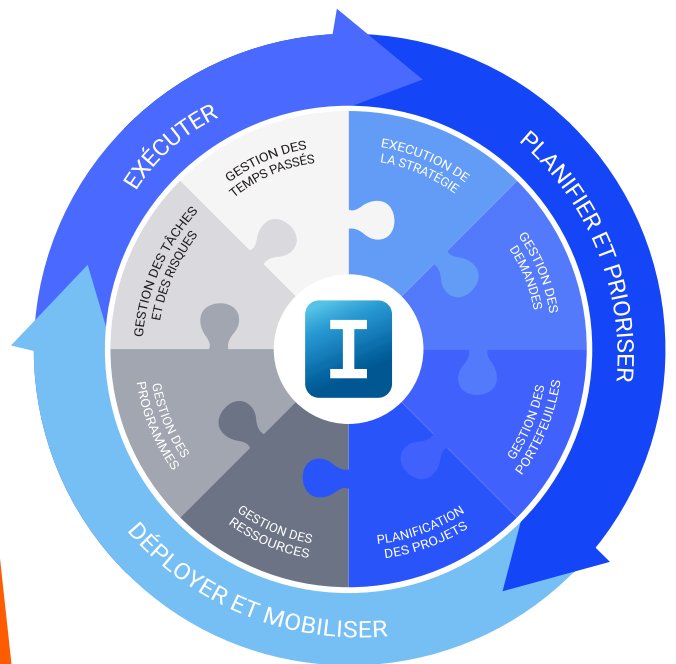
EXÉCUTER

PLANIFIER ET PRIORISER

DÉPLOYER ET MOBILISER

GESTION DES TEMPS PASSÉS

EXECUTION DE LA STRATÉGIE

GESTION DES DEMANDES

GESTION DES PORTEFEUILLES

PLANIFICATION DES PROJETS

GESTION DES RESSOURCES

GESTION DES PROGRAMMES

GESTION DES TÂCHES ET DES RISQUES

I